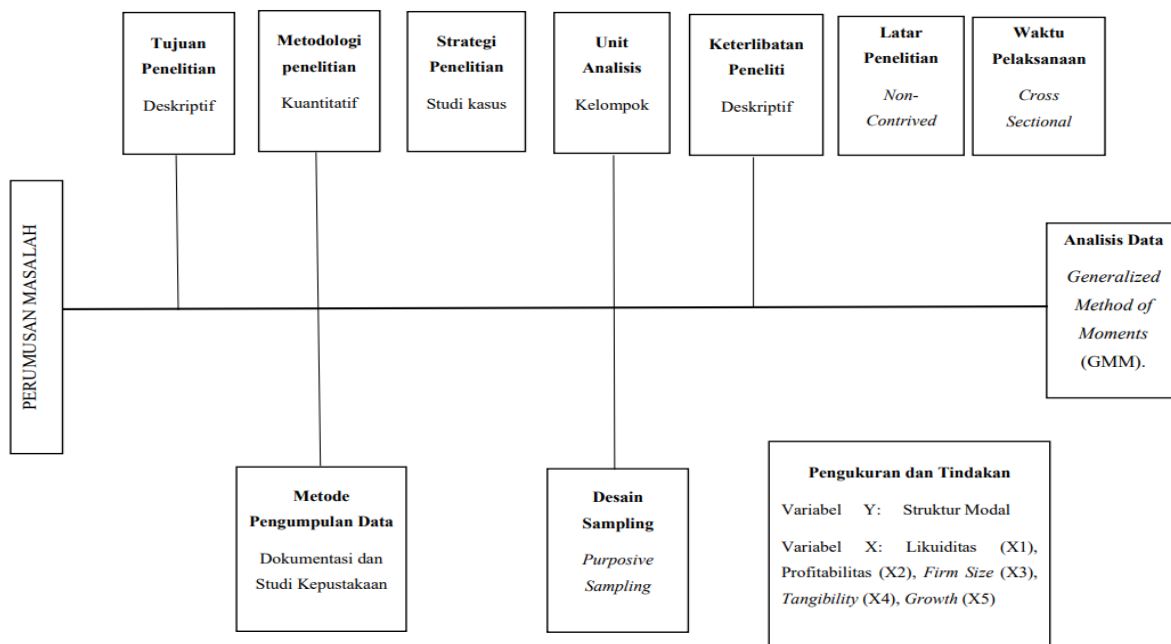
Tujuan Penelitian

Deskriptif

Metodologi penelitian

Kuantitatif

Strategi Penelitian

Studi kasus

Unit Analisis

Kelompok

Keterlibatan Peneliti

Deskriptif

Latar Penelitian

Non-Contrived

Waktu Pelaksanaan

Cross Sectional

PERUMUSAN MASALAH

Analisis Data

Generalized Method of Moments (GMM).

Metode Pengumpulan Data

Dokumentasi dan Studi Kepustakaan

Desain Sampling

Purposive Sampling

Pengukuran dan Tindakan

Variabel Y: Struktur Modal

Variabel X: Likuiditas (X1), Profitabilitas (X2), Firm Size (X3), Tangibility (X4), Growth (X5)